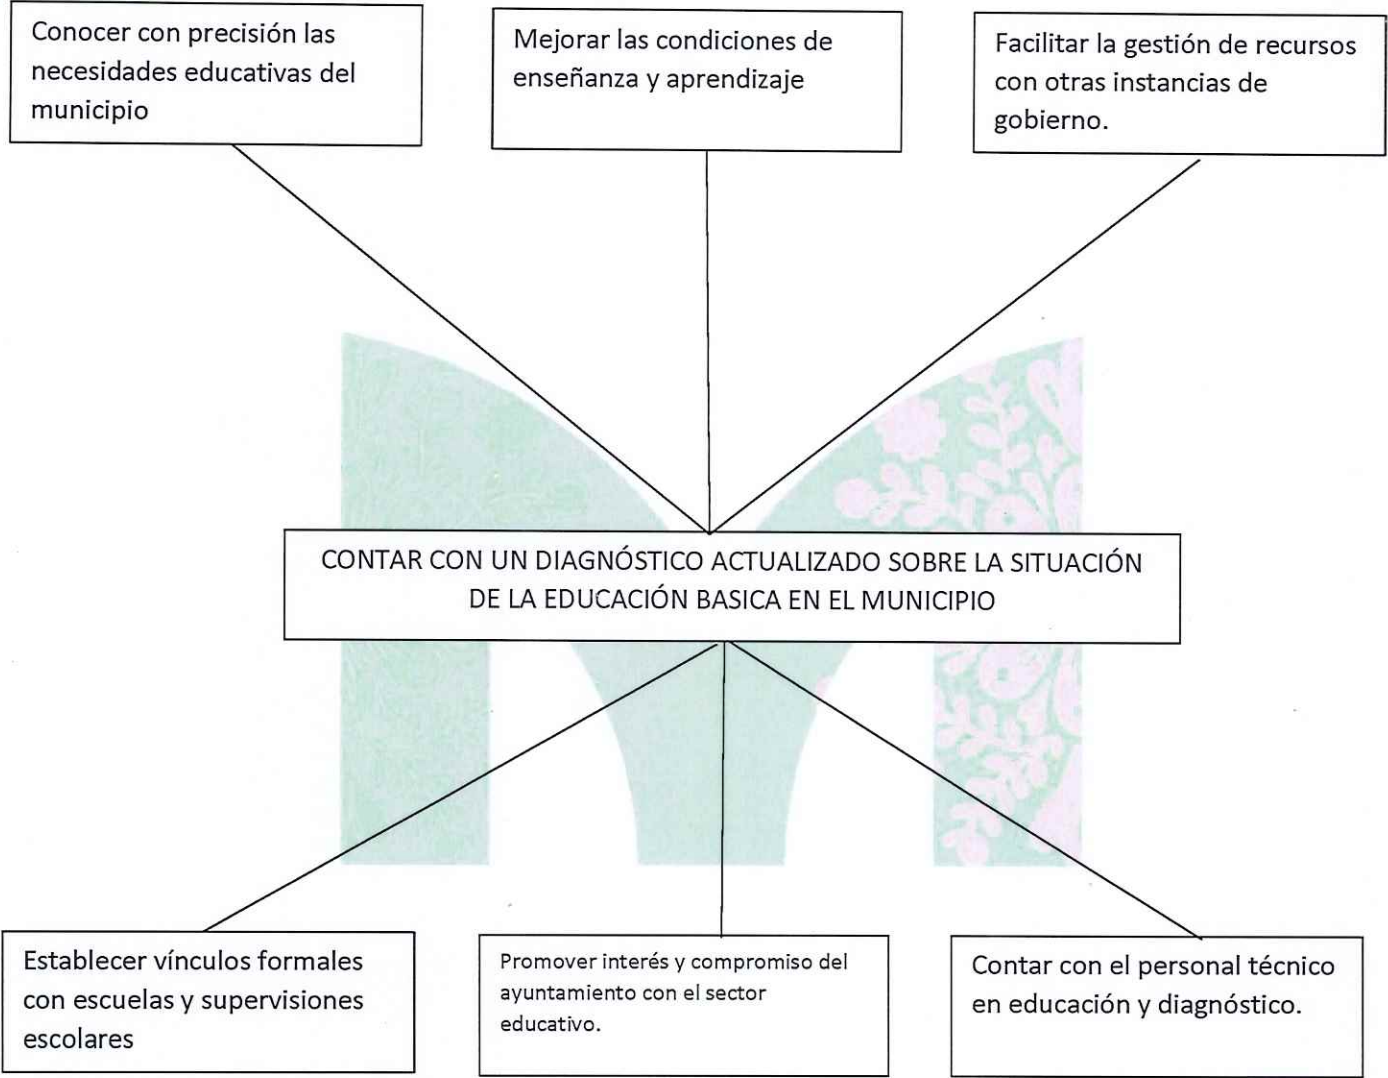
Conocer con precisión las necesidades educativas del municipio

Mejorar las condiciones de enseñanza y aprendizaje

Facilitar la gestión de recursos con otras instancias de gobierno.

CONTAR CON UN DIAGNÓSTICO ACTUALIZADO SOBRE LA SITUACIÓN DE LA EDUCACIÓN BASICA EN EL MUNICIPIO

Establecer vínculos formales con escuelas y supervisiones escolares

Promover interés y compromiso del ayuntamiento con el sector educativo.

Contar con el personal técnico en educación y diagnóstico.